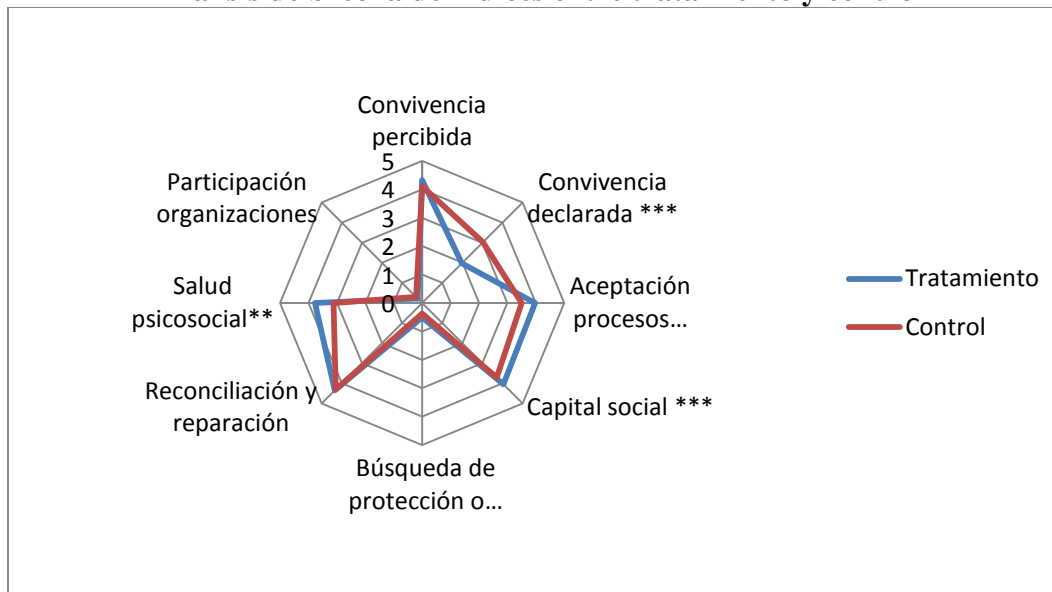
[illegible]

Convivencia percibida

5
4
3
2
1
0

Convivencia declarada ***

Aceptación procesos…

Capital social ***

Búsqueda de protección o…

Reconciliación y reparación

Salud psicosocial**

Participación organizaciones

Tratamiento

Control